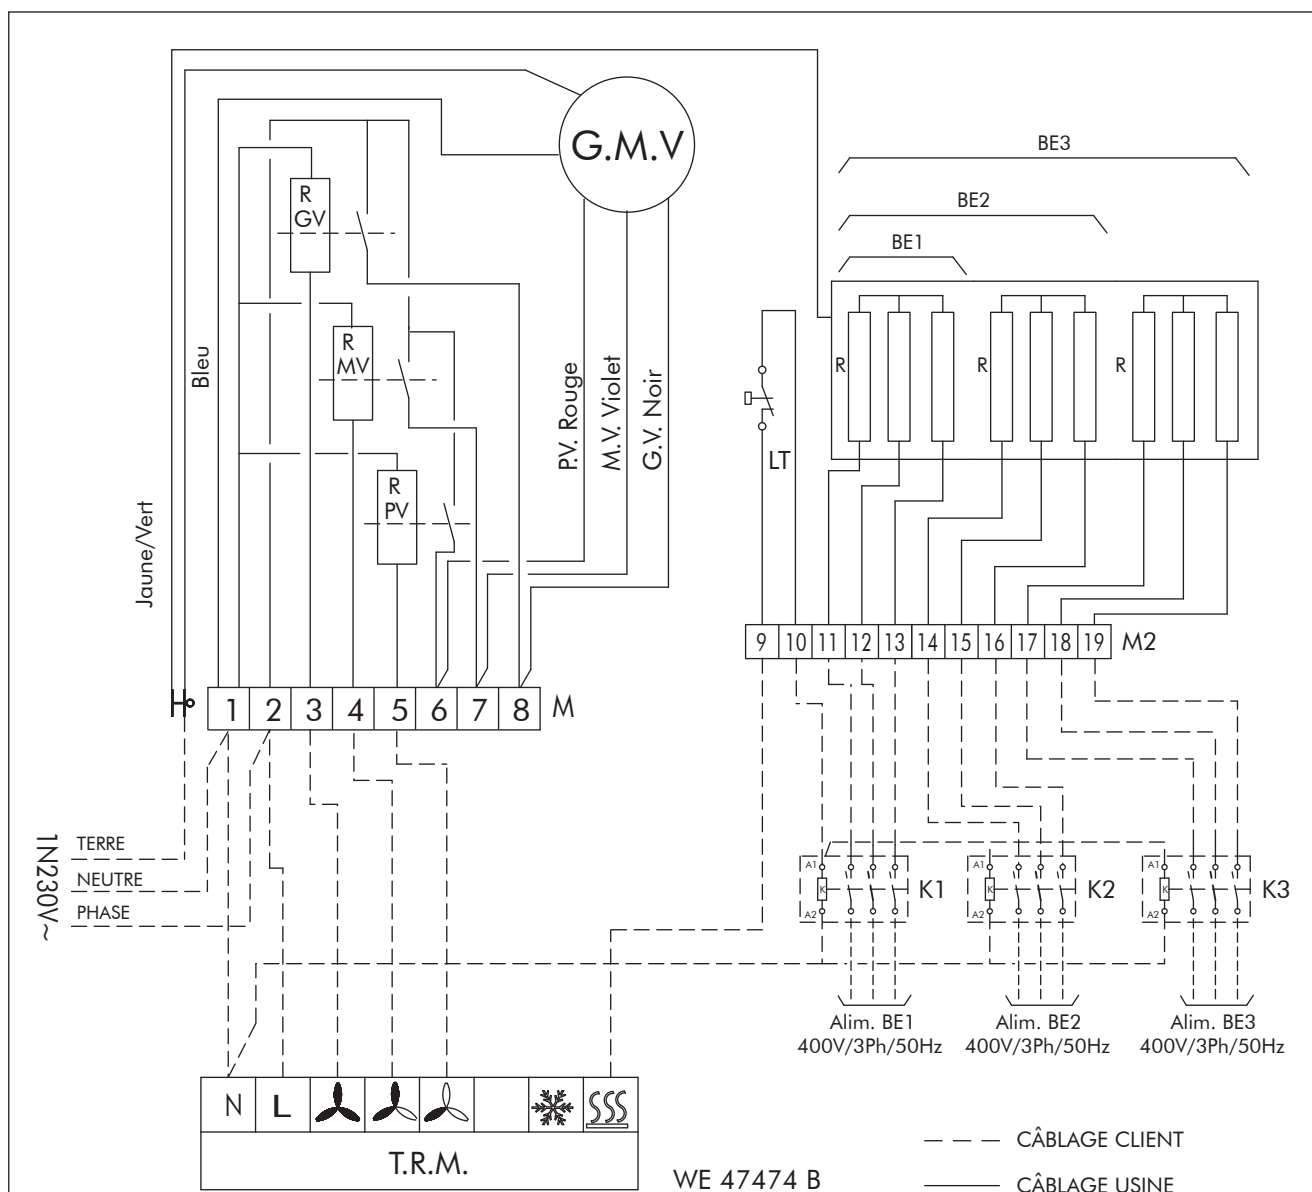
G.M.V

R
GV

R
MV

R
PV

Bleu

Jaune/Vert

P.V. Rouge

M.V. Violet

G.V. Noir

1 2 3 4 5 6 7 8 M

BE3

BE2

BE1

R

R

R

LT

9 10 11 12 13 14 15 16 17 18 19 M2

1N230V~

TERRE

NEUTRE

PHASE

A1
K
A2

K1

A1
K
A2

K2

A1
K
A2

K3

Alim. BE1
400V/3Ph/50Hz

Alim. BE2
400V/3Ph/50Hz

Alim. BE3
400V/3Ph/50Hz

N L

T.R.M.

WE 47474 B

CÂBLAGE CLIENT

CÂBLAGE USINE